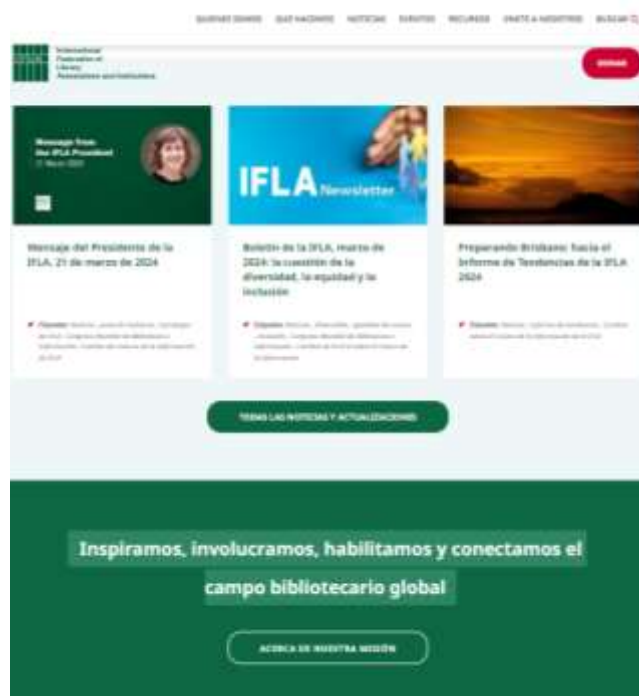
QUIÉNES SOMOS QUÉ HACEMOS NOTICIAS EVENTOS RECURSOS ÚNETE A NOSOTROS BUSCAR

International Federation of Library Associations and Institutions

DONAR

Message from the IFLA President
21 March 2024

Mensaje del Presidente de la IFLA, 21 de marzo de 2024

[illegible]

IFLA Newsletter

Boletín de la IFLA, marzo de 2024: la cuestión de la diversidad, la equidad y la inclusión

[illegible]

Preparando Brisbane: hacia el Informe de Tendencias de la IFLA 2024

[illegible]

TODAS LAS NOTICIAS Y ACTUALIZACIONES

Inspiramos, involucramos, habilitamos y conectamos el campo bibliotecario global

ACERCA DE NUESTRA MISIÓN